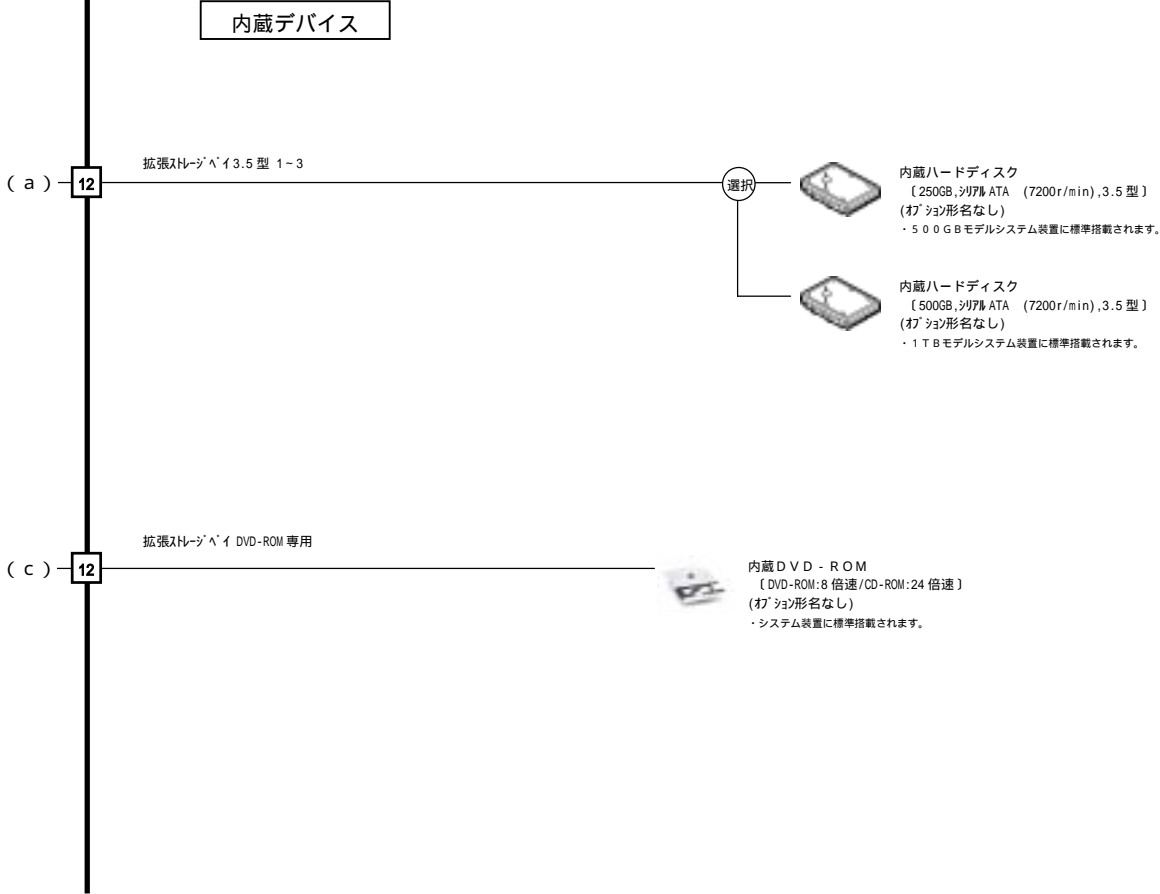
内蔵デバイス

(a) 12 拡張ストレージベイ3.5型 1~3

選択

内蔵ハードディスク
〔250GB,シリアルATA (7200r/min),3.5型〕
(オプション形名なし)
・500GBモデルシステム装置に標準搭載されます。

内蔵ハードディスク
〔500GB,シリアルATA (7200r/min),3.5型〕
(オプション形名なし)
・1TBモデルシステム装置に標準搭載されます。

(c) 12 拡張ストレージベイ DVD-ROM専用

内蔵DVD-ROM
〔DVD-ROM:8倍速/CD-ROM:24倍速〕
(オプション形名なし)
・システム装置に標準搭載されます。